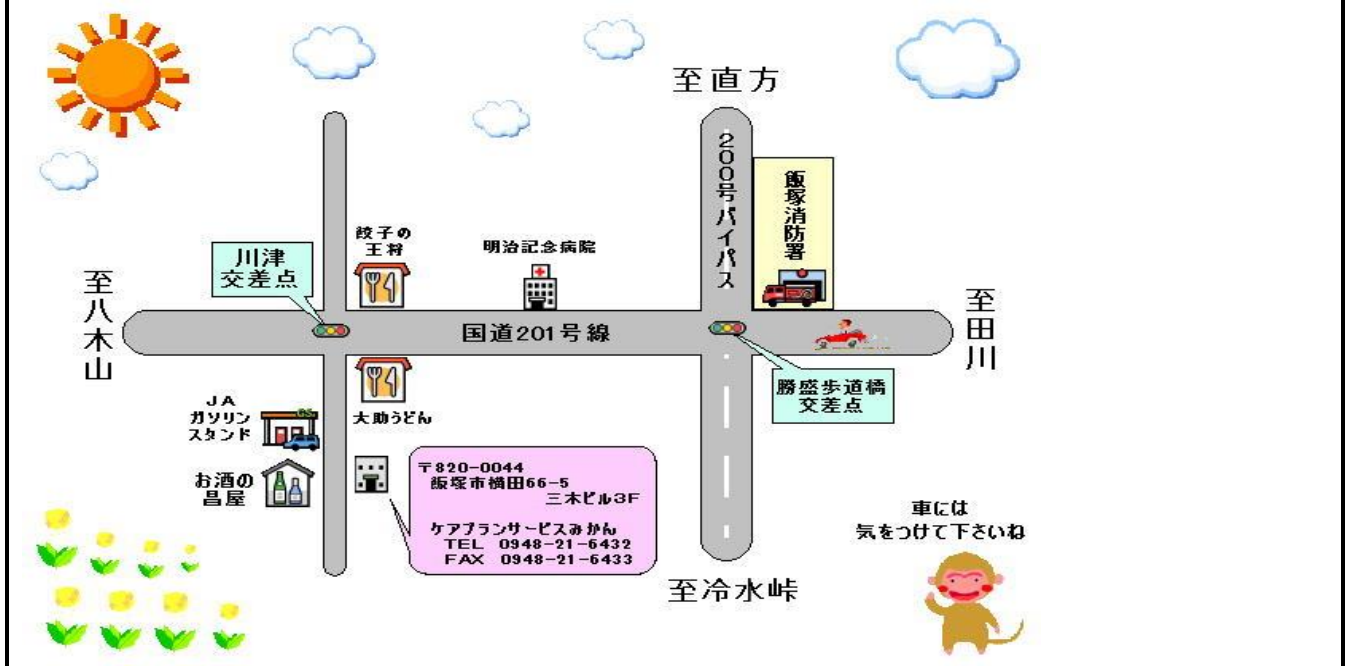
至直方

200号バイパス

飯塚消防署

餃子の王将

明治記念病院

川津交差点

至八木山

国道201号線

至田川

JA ガソリンスタンド

大助うどん

勝盛歩道橋交差点

お酒の昌屋

〒820-0044
飯塚市柏田66-5
三木ビル3F

ケアプランサービスみかん
TEL 0948-21-6432
FAX 0948-21-6433

車には
気をつけて下さいね

至冷水峠